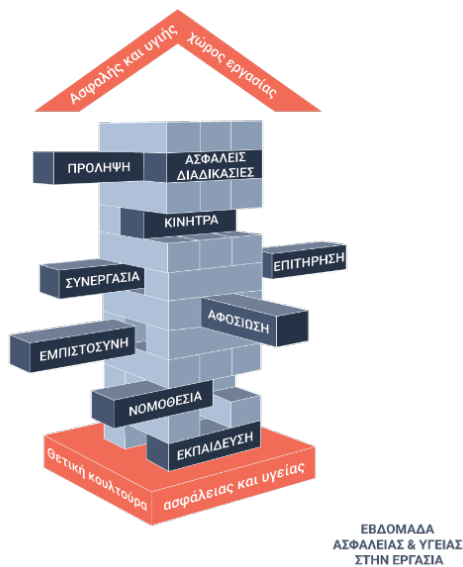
Ασφαλής και υγιής χώρος εργασίας

ΠΡΟΛΗΨΗ

ΑΣΦΑΛΕΙΣ ΔΙΑΔΙΚΑΣΙΕΣ

ΚΙΝΗΤΡΑ

ΕΠΙΤΗΡΗΣΗ

ΣΥΝΕΡΓΑΣΙΑ

ΑΦΟΣΙΩΣΗ

ΕΜΠΙΣΤΟΣΥΝΗ

ΝΟΜΟΘΕΣΙΑ

ΕΚΠΑΙΔΕΥΣΗ

Θετική κουλτούρα ασφάλειας και υγείας

ΕΒΔΟΜΑΔΑ ΑΣΦΑΛΕΙΑΣ & ΥΓΕΙΑΣ ΣΤΗΝ ΕΡΓΑΣΙΑ